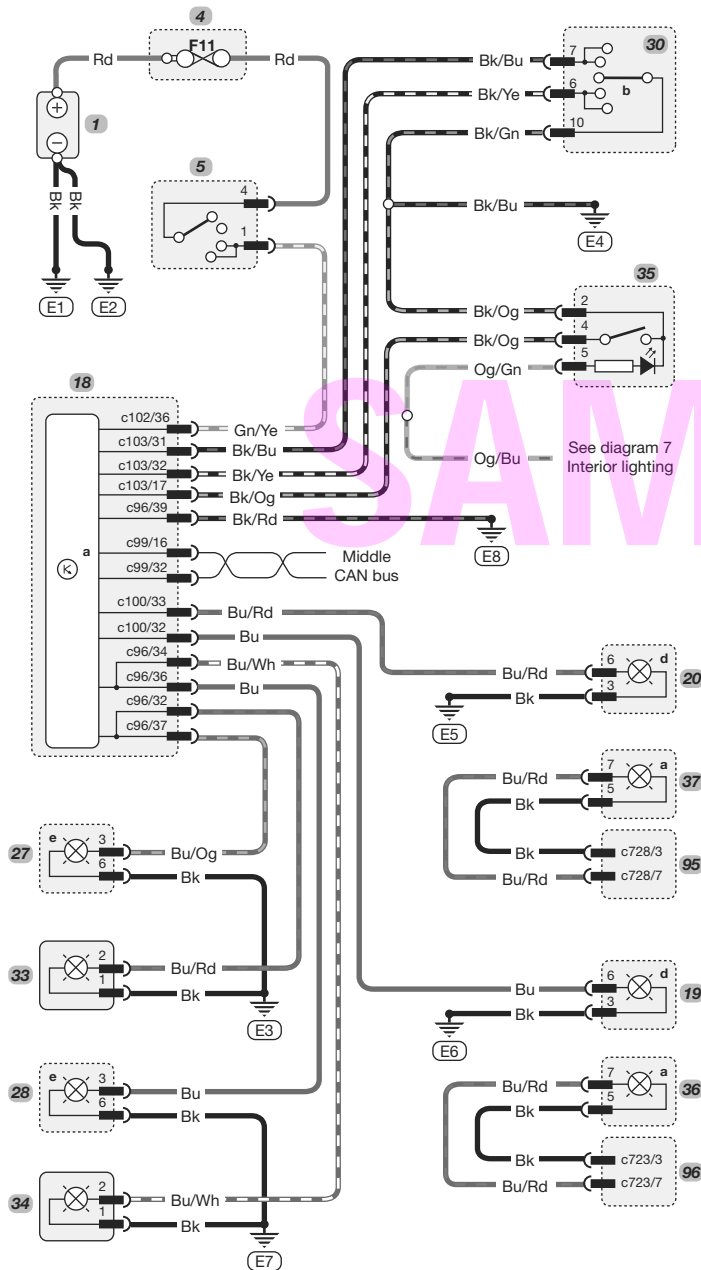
4
F11
Rd
Rd
1
Bk
Bk
E1
E2
5
4
1
18
a
c102/36
c103/31
c103/32
c103/17
c96/39
c99/16
c99/32
c100/33
c100/32
c96/34
c96/36
c96/32
c96/37
Gn/Ye
Bk/Bu
Bk/Ye
Bk/Og
Bk/Rd
Middle CAN bus
Bu/Rd
Bu
Bu/Wh
Bu
30
7
6
10
b
Bk/Bu
Bk/Ye
Bk/Gn
Bk/Bu
E4
35
2
4
5
Bk/Og
Bk/Og
Og/Gn
Og/Bu
See diagram 7 Interior lighting
SAM
E8
20
d
6
3
Bu/Rd
Bk
E5
37
a
7
5
Bu/Rd
Bk
Bk
c728/3
c728/7
Bu/Rd
95
27
e
3
6
Bu/Og
Bk
33
2
1
Bu/Rd
Bk
E3
19
d
6
3
Bu
Bk
E6
36
a
7
5
Bu/Rd
Bk
Bk
c723/3
c723/7
Bu/Rd
96
28
e
3
6
Bu
Bk
34
2
1
Bu/Wh
Bk
E7